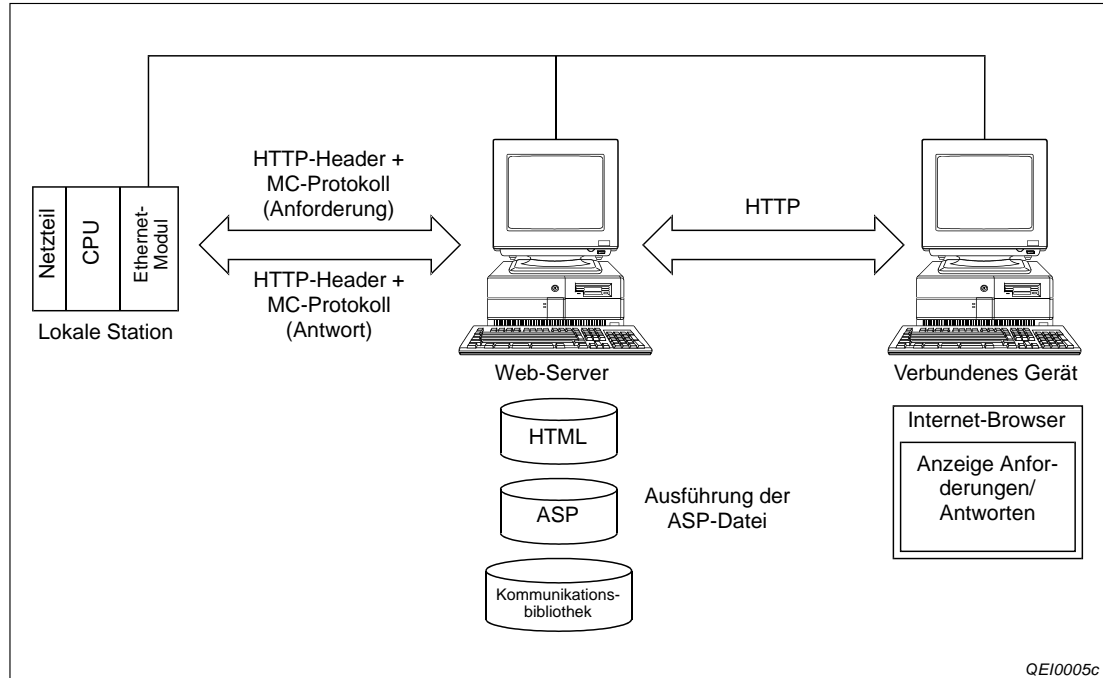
Netzteil
CPU
Ethernet-Modul
Lokale Station

HTTP-Header + MC-Protokoll (Anforderung)

HTTP-Header + MC-Protokoll (Antwort)

HTTP

Web-Server

Verbundenes Gerät

HTML

ASP

Ausführung der ASP-Datei

Kommunikationsbibliothek

Internet-Browser

Anzeige Anforderungen/ Antworten

QEI0005c